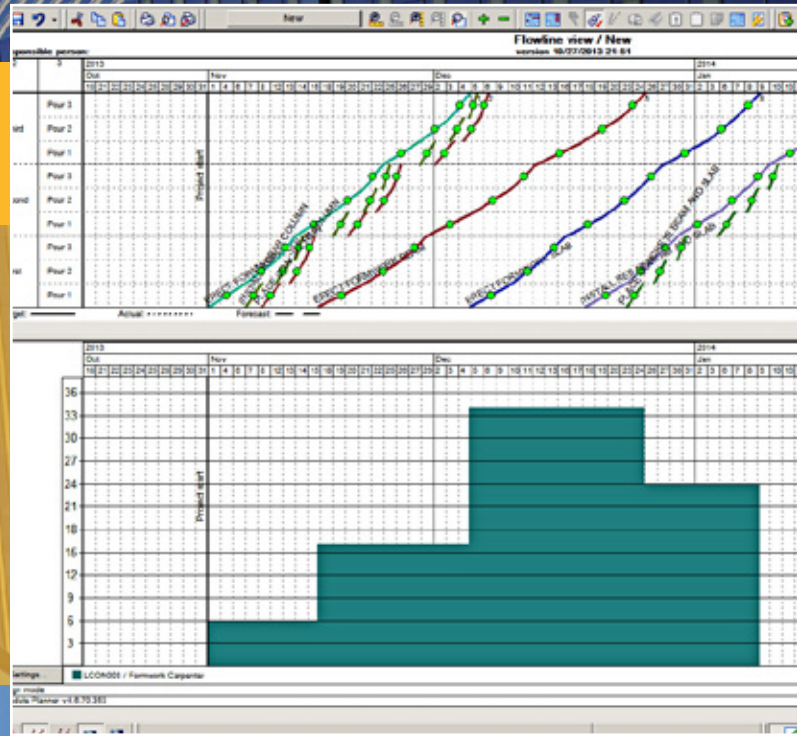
New

Flowline view / New
version 10/27/2013 24 01

sponsible person:

2013
Oct
Nov
Dec
2014
Jan

18 21 22 23 24 25 28 29 30 31 1 4 5 6 7 8 11 12 13 14 15 18 19 20 21 22 25 26 27 28 29 2 3 4 5 6 9 10 11 12 13 16 17 18 19 20 23 24 26 27 30 31 2 3 6 7 8 9 10

Pour 3
Pour 2
Pour 1
Pour 3
Pour 2
Pour 1
Pour 3
Pour 2
Pour 1

ird
ond
rst

Project start

ERECT FORMWORK COLUMN
ERECT FORMWORK BEAM
ERECT FORMWORK SLAB
INSTALL REBAR BEAM AND SLAB

get:
Actual
Forecast

2013
Oct
Nov
Dec
2014
Jan

36
33
30
27
24
21
18
15
12
9
6
3

Project start

Settings...
LCON001 / Formwork Carpenter
mode
dule Planner v1.6.70.383